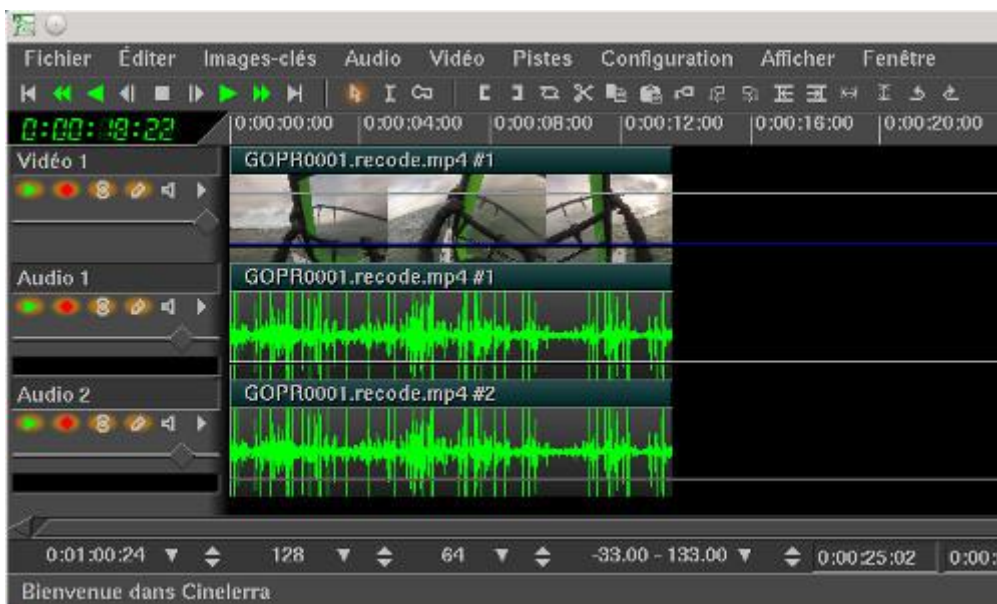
Fichier Éditer Images-clés Audio Vidéo Pistes Configuration Afficher Fenêtre

0:00:18:22

0:00:00:00 0:00:04:00 0:00:08:00 0:00:12:00 0:00:16:00 0:00:20:00

Vidéo 1

GOPR0001.recode.mp4 #1

Audio 1

GOPR0001.recode.mp4 #1

Audio 2

GOPR0001.recode.mp4 #2

0:01:00:24 128 64 -33.00 - 133.00 0:00:25:02 0:00:

Bienvenue dans Cinelerra